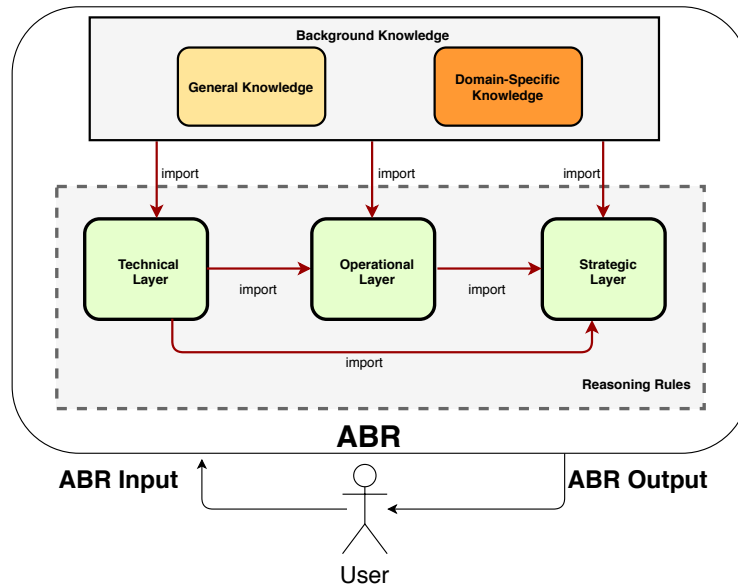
Background Knowledge

General Knowledge

Domain-Specific Knowledge

import

import

import

Technical Layer

import

Operational Layer

import

Strategic Layer

import

Reasoning Rules

ABR

ABR Input

ABR Output

User